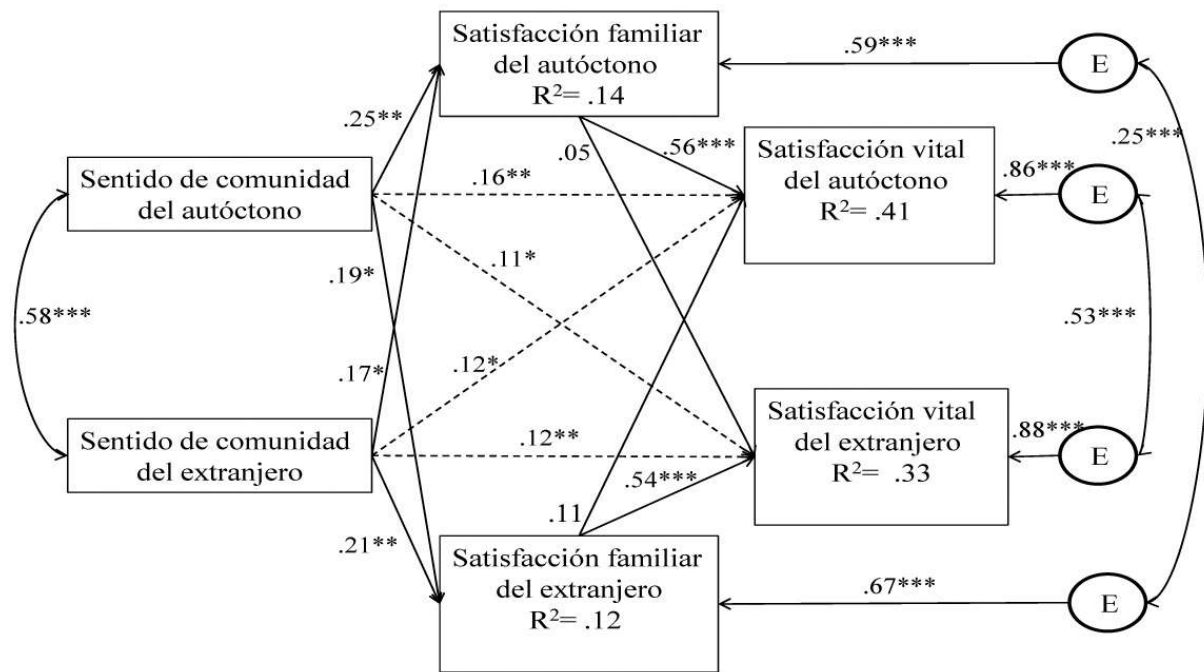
Satisfacción familiar del autóctono
$R^2 = .14$

.59***

E

.25***

.25**

.05

.56***

Sentido de comunidad del autóctono

.16**

Satisfacción vital del autóctono
$R^2 = .41$

.86***

E

.11*

.19*

.58***

.53***

.12*

.17*

Satisfacción vital del extranjero
$R^2 = .33$

Sentido de comunidad del extranjero

.12**

.88***

E

.54***

.11

.21**

Satisfacción familiar del extranjero
$R^2 = .12$

.67***

E